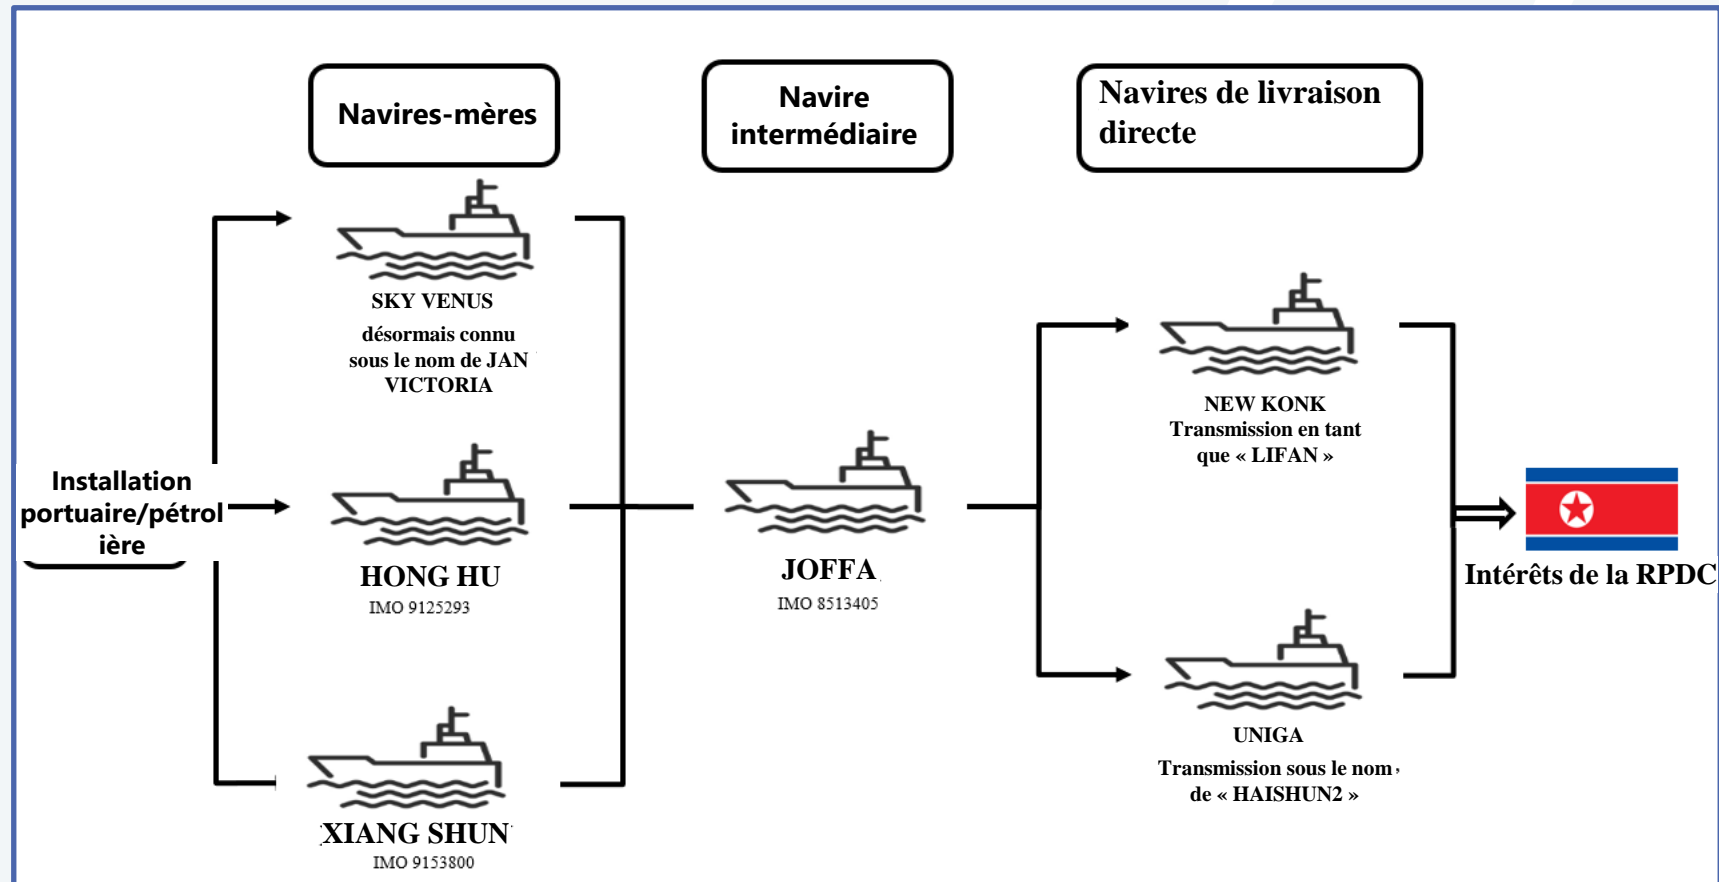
Navires-mères

Navire intermédiaire

Navires de livraison directe

SKY VENUS

désormais connu sous le nom de JAN VICTORIA

Installation portuaire/pétrolière

HONG HU

IMO 9125293

XIANG SHUN

IMO 9153800

JOFFA

IMO 8513405

NEW KONK
Transmission en tant que « LIFAN »

UNIGA

Transmission sous le nom de « HAISHUN2 »

Intérêts de la RPDC